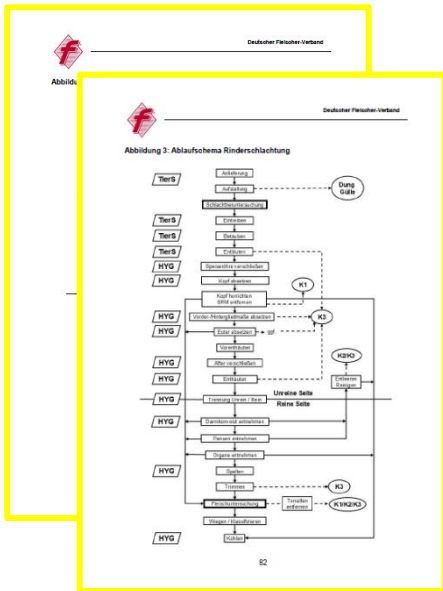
Deutscher Fleischer-Verband

Abbildung

Deutscher Fleischer-Verband

Abbildung 3: Ablaufschema Rinderschlachtung

TierS
Anlieferung
Aufstallung
Dung Gülle
Schlachttieruntersuchung
TierS
Eintreiben
TierS
Betäuben
TierS
Entbluten
HYG
Speiseröhre verschließen
HYG
Kopf absetzen
Kopf herrichten SRM entfernen
K1
HYG
Vorder-/Hinterfußenden absetzen
K3
HYG
Euter absetzen
ggf.
Vorenthäuten
HYG
After verschließen
HYG
Enthäuten
K2/K3
Entfernen Beinteile
Unreine Seite
Reine Seite
HYG
Trennung Unrein / Rein
HYG
Darmtrakt entnehmen
Herzen entnehmen
Organe entnehmen
HYG
Spalten
Trimmen
K3
HYG
Fleischuntersuchung
Tonsillen entfernen
K1/K2/K3
Wiegen / Klassifizieren
HYG
Kühlen

82